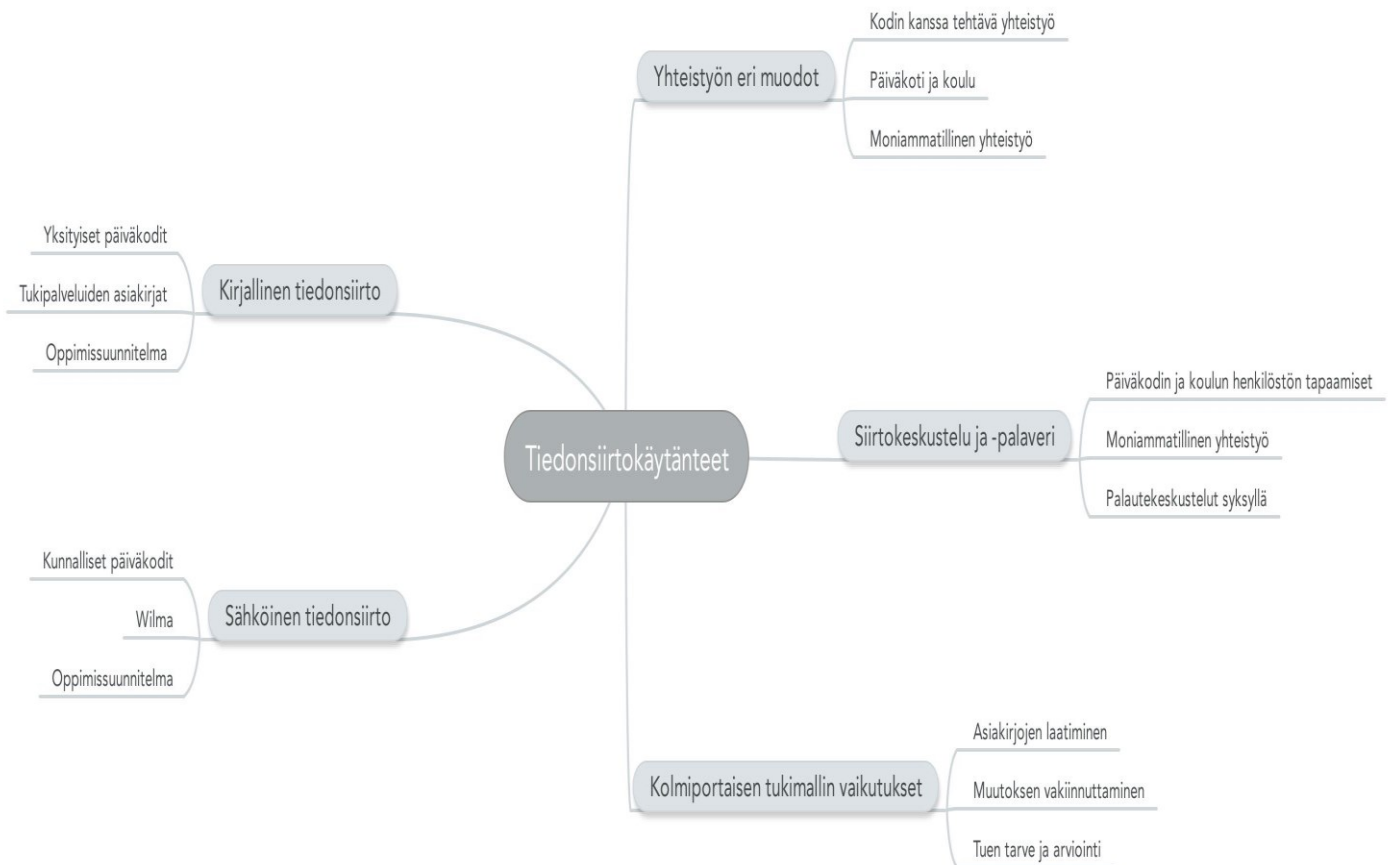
Tiedonsiirtokäytänteet

Yhteistyön eri muodot
Kodin kanssa tehtävä yhteistyö
Päiväkoti ja koulu
Moniammatillinen yhteistyö

Kirjallinen tiedonsiirto
Yksityiset päiväkodit
Tukipalveluiden asiakirjat
Oppimissuunnitelma

Siirtokeskustelu ja -palaveri
Päiväkodin ja koulun henkilöstön tapaamiset
Moniammatillinen yhteistyö
Palautekeskustelut syksyllä

Sähköinen tiedonsiirto
Kunnalliset päiväkodit
Wilma
Oppimissuunnitelma

Kolmiportaisen tukimallin vaikutukset
Asiakirjojen laatiminen
Muutoksen vakiinnuttaminen
Tuen tarve ja arviointi